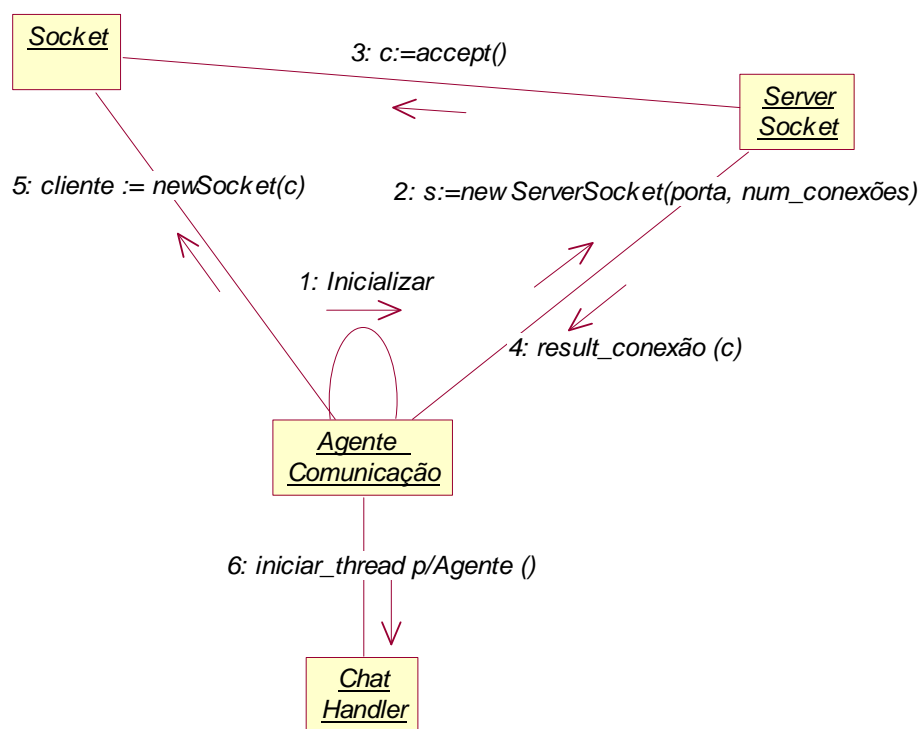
Socket

3: c:=accept()

Server Socket

5: cliente := newSocket(c)

2: s:=new ServerSocket(porta, num_conexões)

1: Inicializar

4: result_conexão (c)

Agente Comunicação

6: iniciar_thread p/Agente ()

Chat Handler